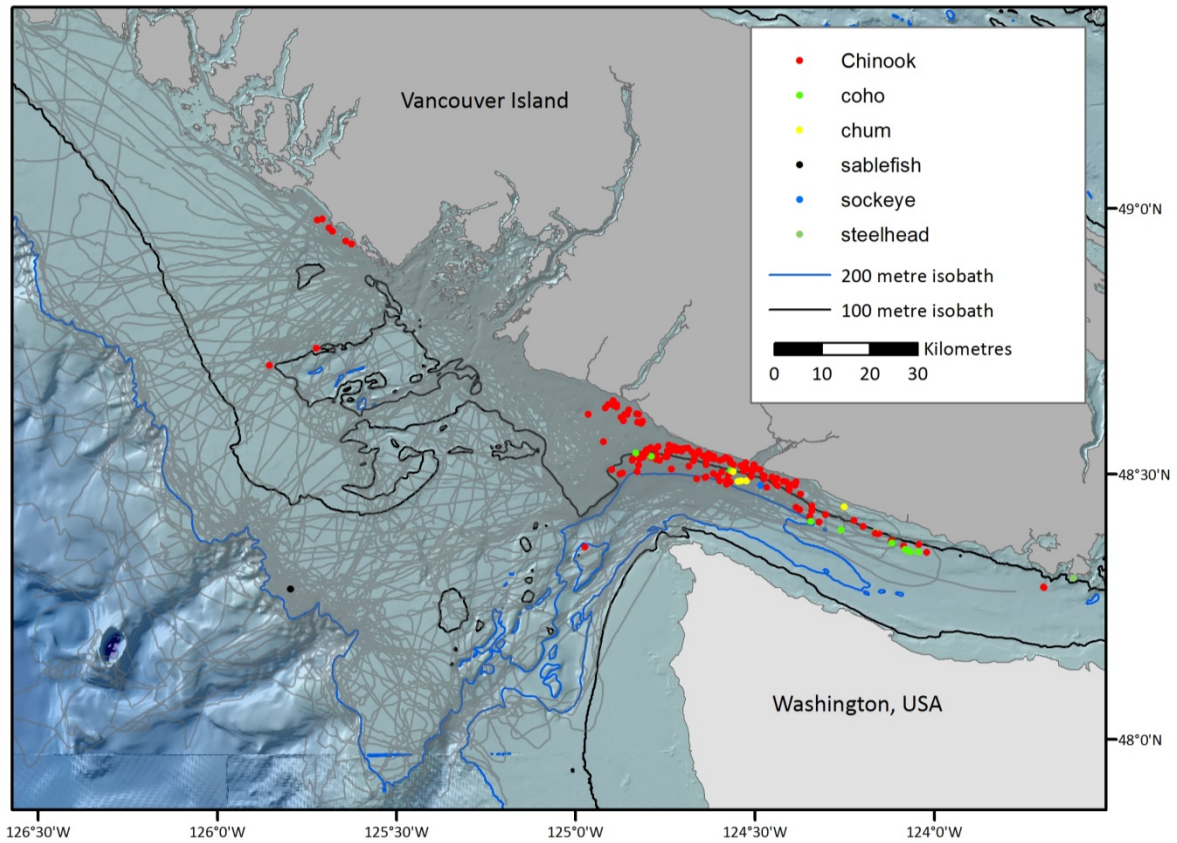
Vancouver Island

Chinook
coho
chum
sablefish
sockeye
steelhead
200 metre isobath
100 metre isobath
Kilometres
0 10 20 30

49°0'N
48°30'N
48°0'N

Washington, USA

126°30'W 126°0'W 125°30'W 125°0'W 124°30'W 124°0'W